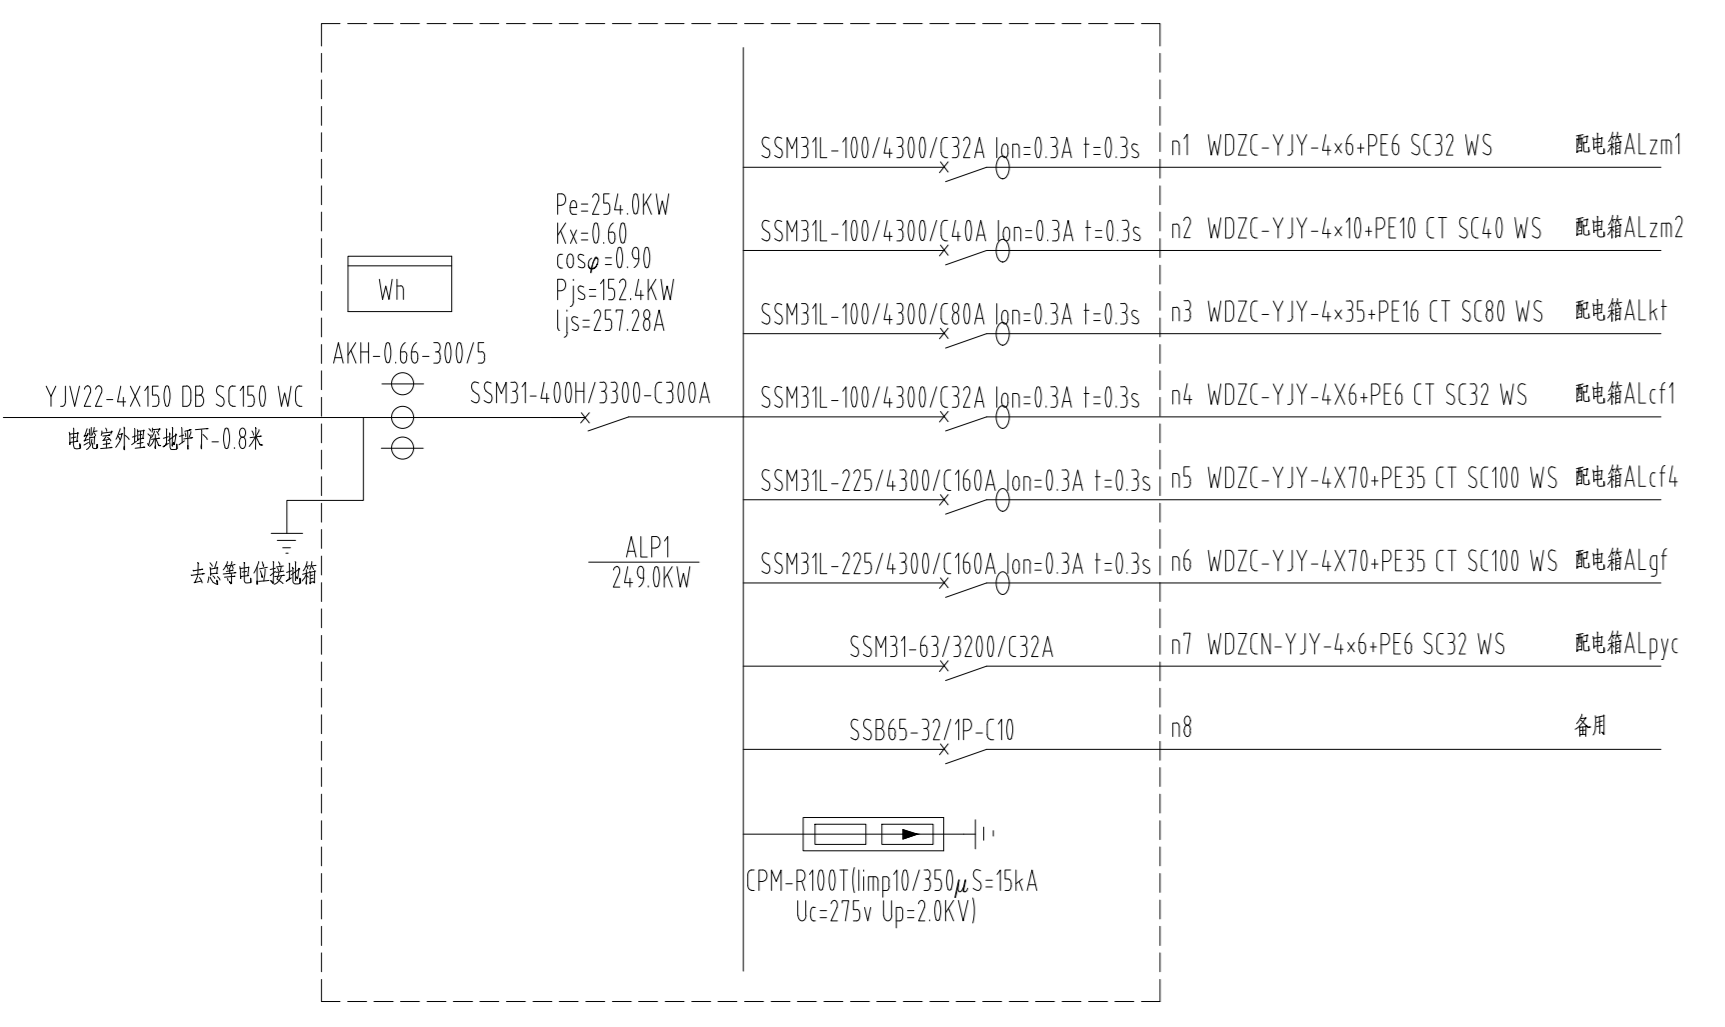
Wh

AKH-0.66-300/5

YJV22-4X150 DB SC150 WC

电缆室外埋深地坪下-0.8米

去总等电位接地箱

Pe=254.0KW
Kx=0.60
$cos\varphi$=0.90
Pjs=152.4KW
Ijs=257.28A

SSM31-400H/3300-C300A

ALP1
249.0KW

SSM31L-100/4300/C32A Ion=0.3A t=0.3s n1 WDZC-YJY-4×6+PE6 SC32 WS 配电箱ALzm1

SSM31L-100/4300/C40A Ion=0.3A t=0.3s n2 WDZC-YJY-4×10+PE10 CT SC40 WS 配电箱ALzm2

SSM31L-100/4300/C80A Ion=0.3A t=0.3s n3 WDZC-YJY-4×35+PE16 CT SC80 WS 配电箱ALkt

SSM31L-100/4300/C32A Ion=0.3A t=0.3s n4 WDZC-YJY-4X6+PE6 CT SC32 WS 配电箱ALcf1

SSM31L-225/4300/C160A Ion=0.3A t=0.3s n5 WDZC-YJY-4X70+PE35 CT SC100 WS 配电箱ALcf4

SSM31L-225/4300/C160A Ion=0.3A t=0.3s n6 WDZC-YJY-4X70+PE35 CT SC100 WS 配电箱ALgf

SSM31-63/3200/C32A n7 WDZCN-YJY-4×6+PE6 SC32 WS 配电箱ALpyc

SSB65-32/1P-C10 n8 备用

CPM-R100T(Iimp10/350$\mu$S=15kA
Uc=275v Up=2.0KV)